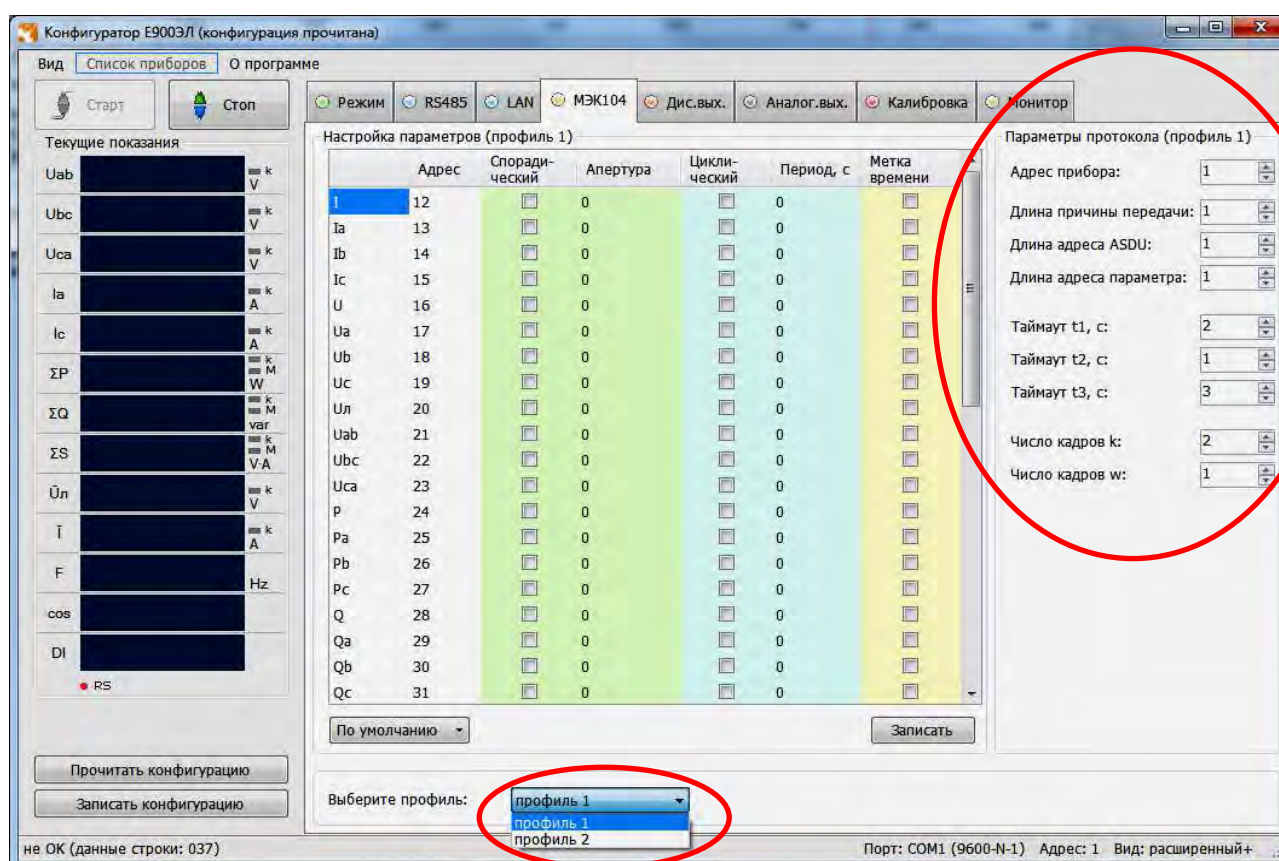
Конфигуратор Е900ЭЛ (конфигурация прочитана)

Вид Список приборов О программе

Старт Стоп

Режим RS485 LAN МЭК104 Дис.вых. Аналог.вых. Калибровка Монитор

Текущие показания

Uab k V
Ubc k V
Uca k V
Ia k A
Ic k A
ΣP k M W
ΣQ k M var
ΣS k M V·A
Ūл k V
Ī k A
F Hz
cos
DI

RS

Настройка параметров (профиль 1)

| | Адрес | Споради-ческий | Апертура | Цикли-ческий | Период, с | Метка времени |
|---|---|---|---|---|---|---|
| I | 12 | | 0 | | 0 | |
| Ia | 13 | | 0 | | 0 | |
| Ib | 14 | | 0 | | 0 | |
| Ic | 15 | | 0 | | 0 | |
| U | 16 | | 0 | | 0 | |
| Ua | 17 | | 0 | | 0 | |
| Ub | 18 | | 0 | | 0 | |
| Uc | 19 | | 0 | | 0 | |
| Uл | 20 | | 0 | | 0 | |
| Uab | 21 | | 0 | | 0 | |
| Ubc | 22 | | 0 | | 0 | |
| Uca | 23 | | 0 | | 0 | |
| P | 24 | | 0 | | 0 | |
| Pa | 25 | | 0 | | 0 | |
| Pb | 26 | | 0 | | 0 | |
| Pc | 27 | | 0 | | 0 | |
| Q | 28 | | 0 | | 0 | |
| Qa | 29 | | 0 | | 0 | |
| Qb | 30 | | 0 | | 0 | |
| Qc | 31 | | 0 | | 0 | |

По умолчанию

Записать

Параметры протокола (профиль 1)

Адрес прибора: 1
Длина причины передачи: 1
Длина адреса ASDU: 1
Длина адреса параметра: 1
Таймаут t1, c: 2
Таймаут t2, c: 1
Таймаут t3, c: 3
Число кадров k: 2
Число кадров w: 1

Прочитать конфигурацию
Записать конфигурацию

Выберите профиль: профиль 1
профиль 1
профиль 2

не ОК (данные строки: 037)

Порт: COM1 (9600-N-1) Адрес: 1 Вид: расширенный+